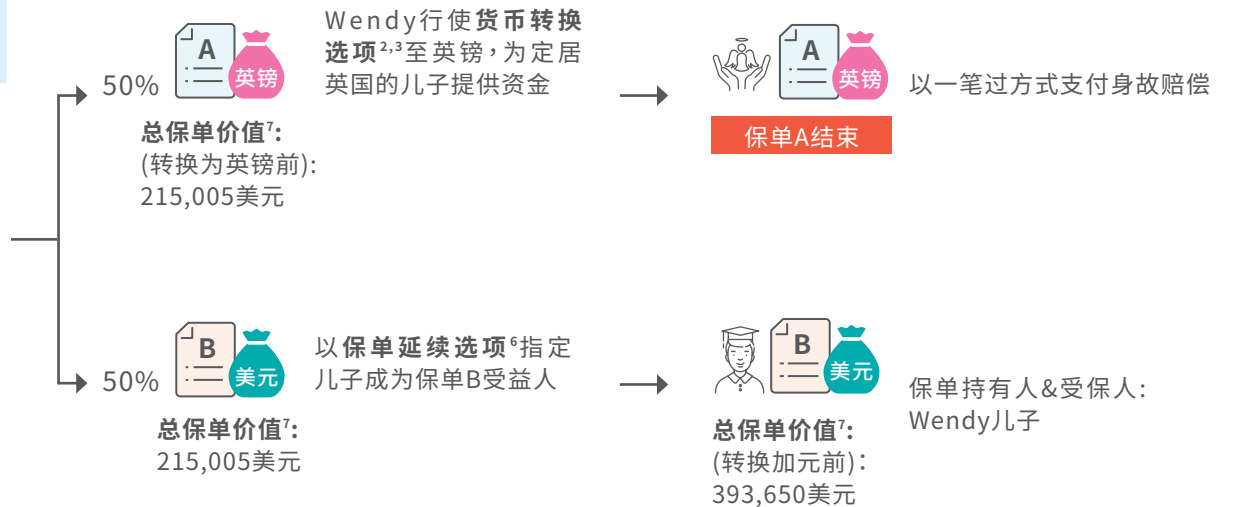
50%

A

英镑

Wendy行使货币转换选项$^{2,3}$至英镑，为定居英国的儿子提供资金

总保单价值$^{7}$:
(转换为英镑前):
215,005美元

A

英镑

以一笔过方式支付身故赔偿

保单A结束

50%

B

美元

以保单延续选项$^{6}$指定儿子成为保单B受益人

总保单价值$^{7}$:
215,005美元

B

美元

保单持有人&受保人:
Wendy儿子

总保单价值$^{7}$:
(转换加元前):
393,650美元